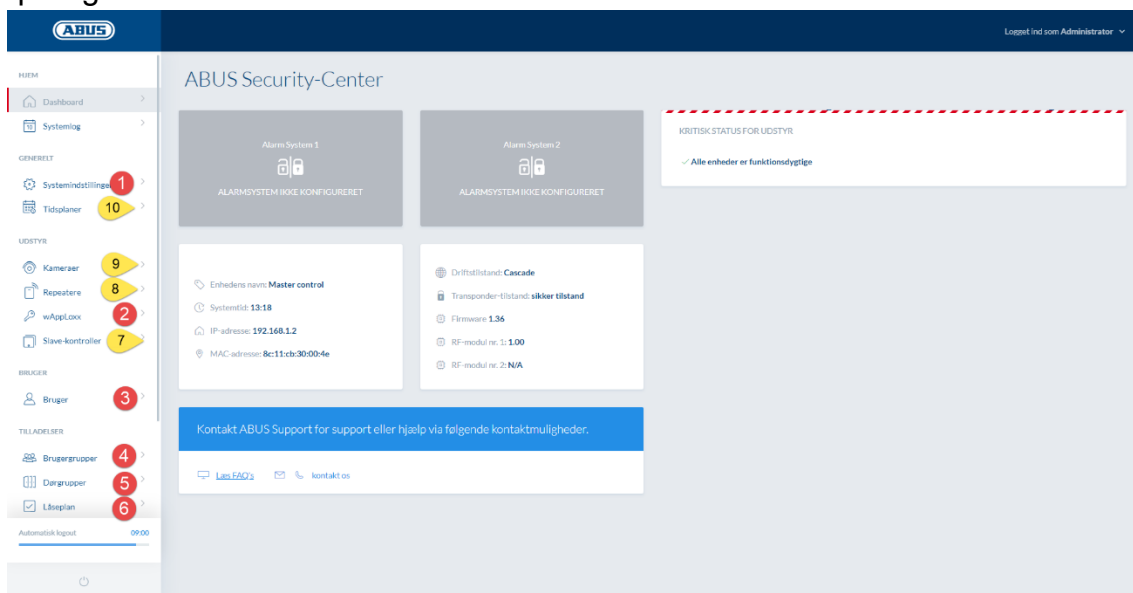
ABUS

Logget ind som Administrator

HJEM
Dashboard
Systemlog

GENERELT
Systemindstillinger 1
Tidsplaner 10

UDSTYR
Kameraer 9
Repeatere 8
wAppLoxx 2
Slave-kontroller 7

BRUGER
Bruger 3

TILLADELSER
Brugergrupper 4
Dørgrupper 5
Låseplan 6

Automatisk logout 09:00

ABUS Security-Center

Alarm System 1
ALARMSYSTEM IKKE KONFIGURERET

Alarm System 2
ALARMSYSTEM IKKE KONFIGURERET

KRITISK STATUS FOR UDSTYR
Alle enheder er funktionsdygtige

Enhedens navn: Master control
Systemtid: 13:18
IP-adresse: 192.168.1.2
MAC-adresse: 8c:11:cb:30:00:4e

Driftstilstand: Cascade
Transponder-tilstand: sikker tilstand
Firmware 1.36
RF-modul nr. 1: 1.00
RF-modul nr. 2: N/A

Kontakt ABUS Support for support eller hjælp via følgende kontaktmuligheder.

Læs FAQ's
kontakt os